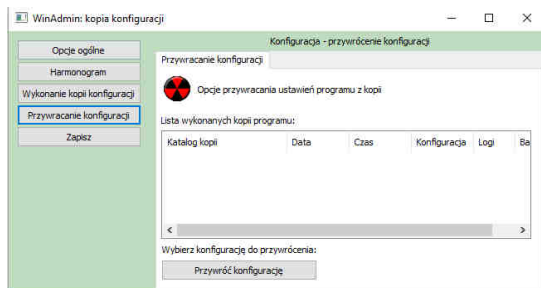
WinAdmin: kopia konfiguracji

Opcje ogólne
Harmonogram
Wykonanie kopii konfiguracji
Przywracanie konfiguracji
Zapisz

Konfiguracja - przywrócenie konfiguracji

Przywracanie konfiguracji

Opcje przywracania ustawień programu z kopii

Lista wykonanych kopii programu:

| Katalog kopii | Data | Czas | Konfiguracja | Logi | Ba |
|---|---|---|---|---|---|

Wybierz konfigurację do przywrócenia:

Przywróć konfigurację